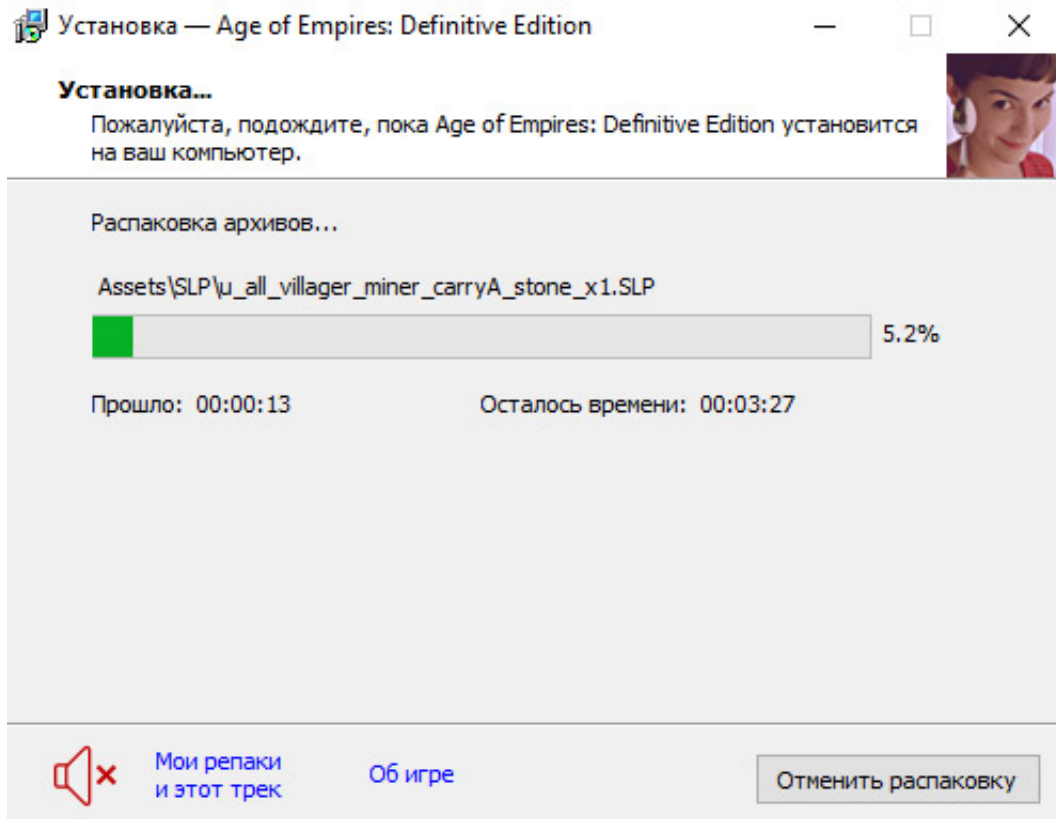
Установка — Age of Empires: Definitive Edition

Установка...
Пожалуйста, подождите, пока Age of Empires: Definitive Edition установится на ваш компьютер.

Распаковка архивов...

Assets\SLP\u_all_villager_miner_carryA_stone_x1.SLP

5.2%

Прошло: 00:00:13

Осталось времени: 00:03:27

Мои репаки и этот трек

Об игре

Отменить распаковку